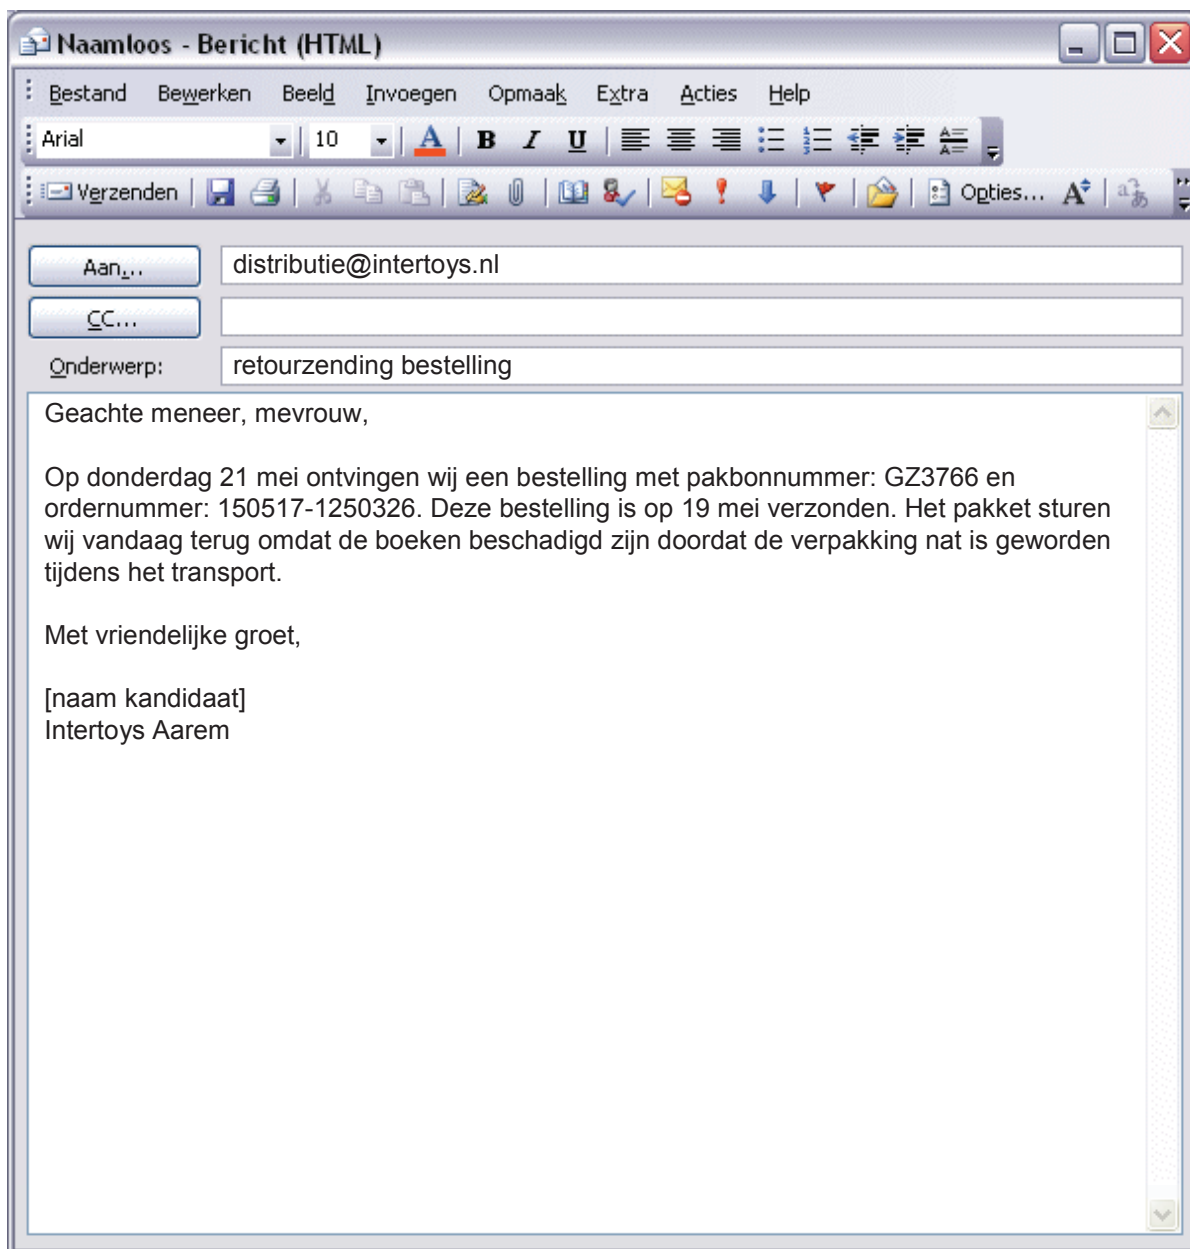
Naamloos - Bericht (HTML)

Bestand Bewerken Beeld Invoegen Opmaak Extra Acties Help

Arial 10 A B I U

Verzenden Opties... A

Aan... distributie@intertoys.nl

CC...

Onderwerp: retourzending bestelling

Geachte meneer, mevrouw,

Op donderdag 21 mei ontvingen wij een bestelling met pakbonnummer: GZ3766 en ordernummer: 150517-1250326. Deze bestelling is op 19 mei verzonden. Het pakket sturen wij vandaag terug omdat de boeken beschadigd zijn doordat de verpakking nat is geworden tijdens het transport.

Met vriendelijke groet,

[naam kandidaat]
Intertoys Aarem